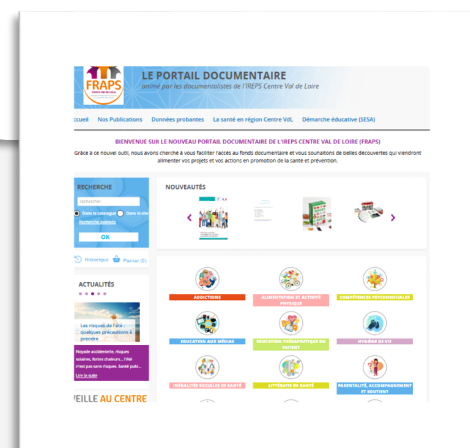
FRAPS

LE PORTAIL DOCUMENTAIRE

animé par les documentalistes de l'IREPS Centre Val de Loire

ccueil Nos Publications Données probantes La santé en région Centre VdL Démarche éducative (SESA)

BIENVENUE SUR LE NOUVEAU PORTAIL DOCUMENTAIRE DE L'IREPS CENTRE VAL DE LOIRE (FRAPS)

Grâce à ce nouvel outil, nous avons cherché à vous faciliter l'accès au fonds documentaire et vous souhaitons de belles découvertes qui viendront alimenter vos projets et vos actions en promotion de la santé et prévention.

RECHERCHE

rechercher

Dans le catalogue Dans le site

Recherche avancée

OK

Historique Panier (0)

ACTUALITÉS

Les risques de l'été : quelques précautions à prendre

Noyade accidentelle, Piqûres solaires, fortes chaleurs… l'été n'est pas sans risques. Santé publi…

Lire la suite

VEILLE AU CENTRE

NOUVEAUTÉS

ADDICTIONS

ALIMENTATION ET ACTIVITÉ PHYSIQUE

COMPÉTENCES PSYCHOSOCIALES

ÉDUCATION AUX MÉDIAS

ÉDUCATION THÉRAPEUTIQUE DU PATIENT

HYGIÈNE DE VIE

INÉGALITÉS SOCIALES DE SANTÉ

LITTÉRATIE EN SANTÉ

PARENTALITÉ, ACCOMPAGNEMENT ET SOUTIENT